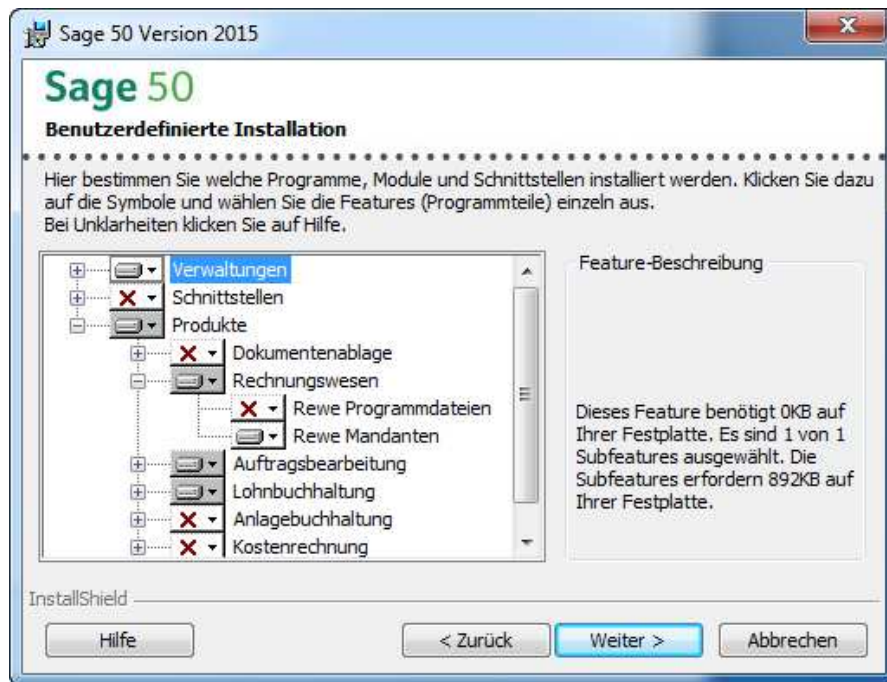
Sage 50 Version 2015

Sage 50

Benutzerdefinierte Installation

Hier bestimmen Sie welche Programme, Module und Schnittstellen installiert werden. Klicken Sie dazu auf die Symbole und wählen Sie die Features (Programmteile) einzeln aus.
Bei Unklarheiten klicken Sie auf Hilfe.

Verwaltungen
Schnittstellen
Produkte
Dokumentenablage
Rechnungswesen
Rewe Programmdateien
Rewe Mandanten
Auftragsbearbeitung
Lohnbuchhaltung
Anlagebuchhaltung
Kostenrechnung

Feature-Beschreibung

Dieses Feature benötigt 0KB auf Ihrer Festplatte. Es sind 1 von 1 Subfeatures ausgewählt. Die Subfeatures erfordern 892KB auf Ihrer Festplatte.

InstallShield

Hilfe

< Zurück

Weiter >

Abbrechen